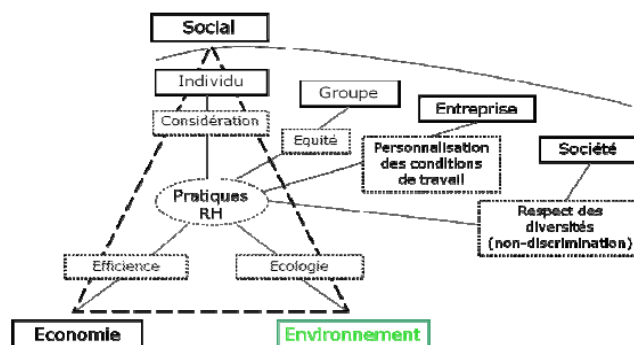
Social

Individu

Considération

Groupe

Equité

Entreprise

Personnalisation des conditions de travail

Société

Pratiques RH

Respect des diversités (non-discrimination)

Efficience

Ecologie

Economie

Environnement